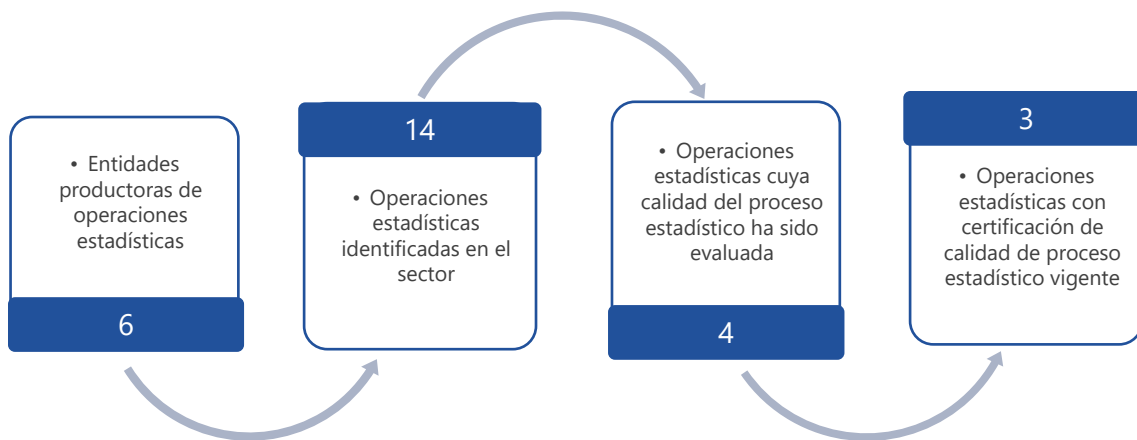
• Entidades productoras de operaciones estadísticas

6

14

• Operaciones estadísticas identificadas en el sector

• Operaciones estadísticas cuya calidad del proceso estadístico ha sido evaluada

4

3

• Operaciones estadísticas con certificación de calidad de proceso estadístico vigente